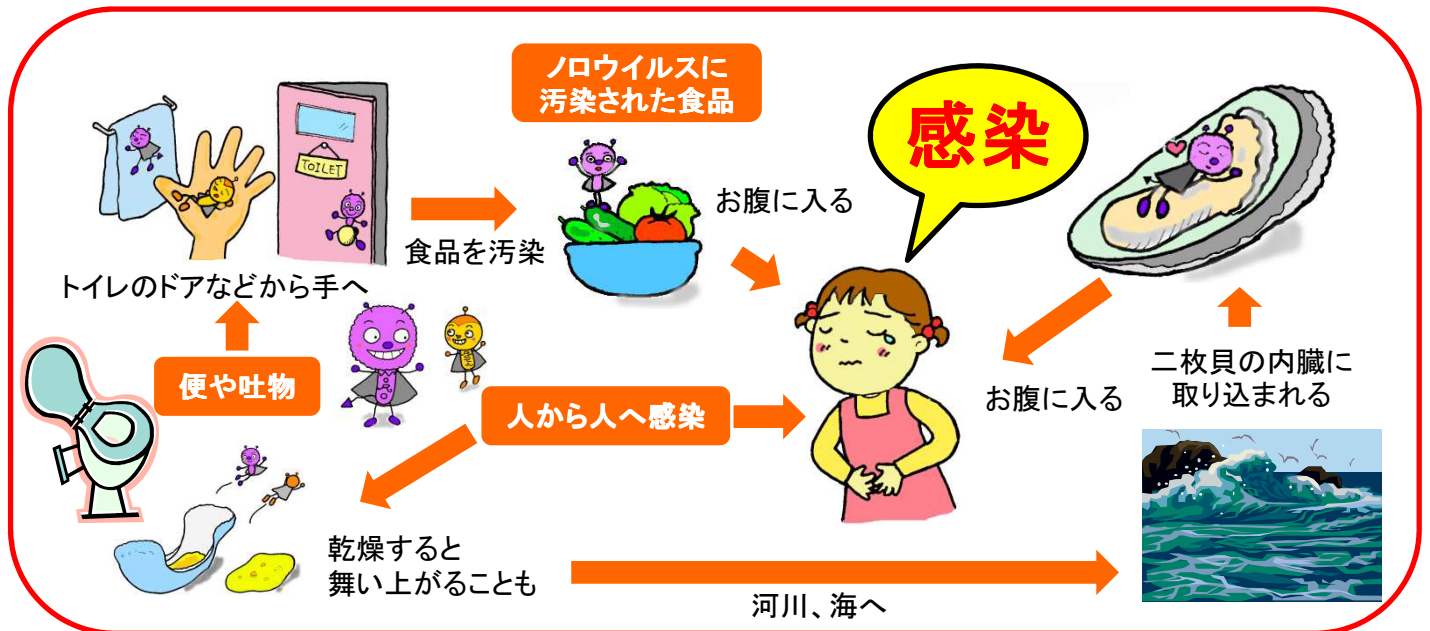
ノロウイルスに
汚染された食品

感染

TOILET

食品を汚染

お腹に入る

トイレのドアなどから手へ

便や吐物

人から人へ感染

お腹に入る

二枚貝の内臓に
取り込まれる

乾燥すると
舞い上がることも

河川、海へ